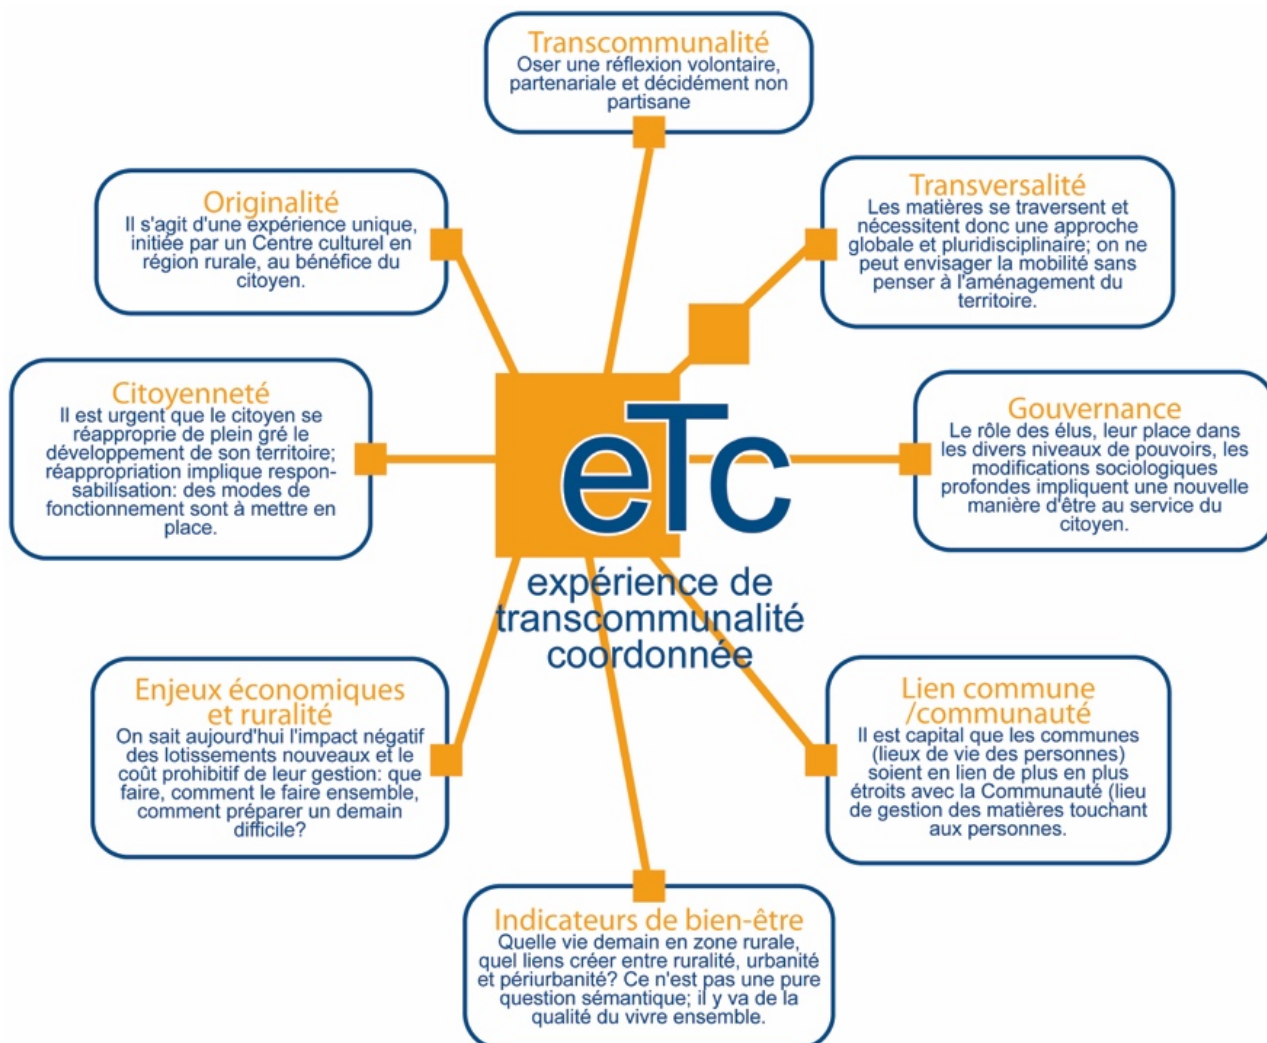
Transcommunalité
Oser une réflexion volontaire, partenariale et décidément non partisane

Originalité
Il s'agit d'une expérience unique, initiée par un Centre culturel en région rurale, au bénéfice du citoyen.

Transversalité
Les matières se traversent et nécessitent donc une approche globale et pluridisciplinaire; on ne peut envisager la mobilité sans penser à l'aménagement du territoire.

Citoyenneté
Il est urgent que le citoyen se réapproprie de plein gré le développement de son territoire; réappropriation implique responsabilisation: des modes de fonctionnement sont à mettre en place.

eTc
expérience de transcommunalité coordonnée

Gouvernance
Le rôle des élus, leur place dans les divers niveaux de pouvoirs, les modifications sociologiques profondes impliquent une nouvelle manière d'être au service du citoyen.

Enjeux économiques et ruralité
On sait aujourd'hui l'impact négatif des lotissements nouveaux et le coût prohibitif de leur gestion: que faire, comment le faire ensemble, comment préparer un demain difficile?

Lien commune /communauté
Il est capital que les communes (lieux de vie des personnes) soient en lien de plus en plus étroits avec la Communauté (lieu de gestion des matières touchant aux personnes.

Indicateurs de bien-être
Quelle vie demain en zone rurale, quel liens créer entre ruralité, urbanité et périurbanité? Ce n'est pas une pure question sémantique; il y va de la qualité du vivre ensemble.